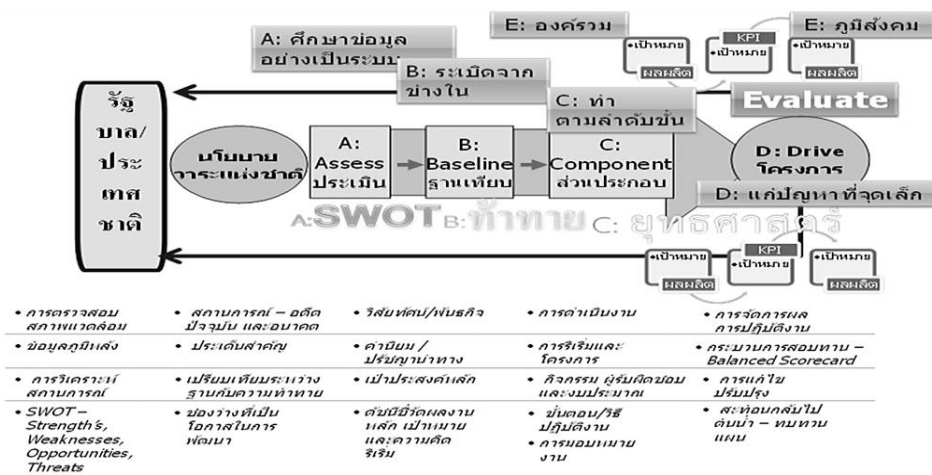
E: องค์รวม

KPI

E: ภูมิสังคม

•เป้าหมาย

•เป้าหมาย

•เป้าหมาย

ผลผลิต

ผลผลิต

A: ศึกษาข้อมูลอย่างเป็นระบบ

B: ระเบิดจากข้างใน

Evaluate

C: ทำตามลำดับขั้น

รัฐบาล/ประเทศชาติ

นโยบายวาระแห่งชาติ

A: Assess ประเมิน

B: Baseline ฐานเทียบ

C: Component ส่วนประกอบ

D: Drive โครงการ

D: แก้ปัญหาที่จุดเล็ก

A:SWOT B:ท้าทาย C: ยุทธศาสตร์

KPI

•เป้าหมาย

•เป้าหมาย

•เป้าหมาย

ผลผลิต

ผลผลิต

| | | | | |
|---|---|---|---|---|
| • การตรวจสอบสภาพแวดล้อม | • สถานการณ์ – อดีต ปัจจุบัน และอนาคต | • วิสัยทัศน์/พันธกิจ | • การดำเนินงาน | • การจัดการผลการปฏิบัติงาน |
| • ข้อมูลภูมิหลัง | • ประเด็นสำคัญ | • ค่านิยม / ปรัชญานำทาง | • การริเริ่มและโครงการ | • กระบวนการสอบทาน – Balanced Scorecard |
| • การวิเคราะห์สถานการณ์ | • เปรียบเทียบระหว่างฐานกับความท้าทาย | • เป้าประสงค์หลัก | • กิจกรรม ผู้รับผิดชอบ และงบประมาณ | • การแก้ไขปรับปรุง |
| • SWOT – Strength's, Weaknesses, Opportunities, Threats | • ช่องว่างที่เป็นโอกาสในการพัฒนา | • ดัชนีชี้วัดผลงานหลัก เป้าหมาย และความคิดริเริ่ม | • ขั้นตอน/วิธีปฏิบัติงาน • การมอบหมายงาน | • สะท้อนกลับไปต้นน้ำ – ทบทวนแผน |